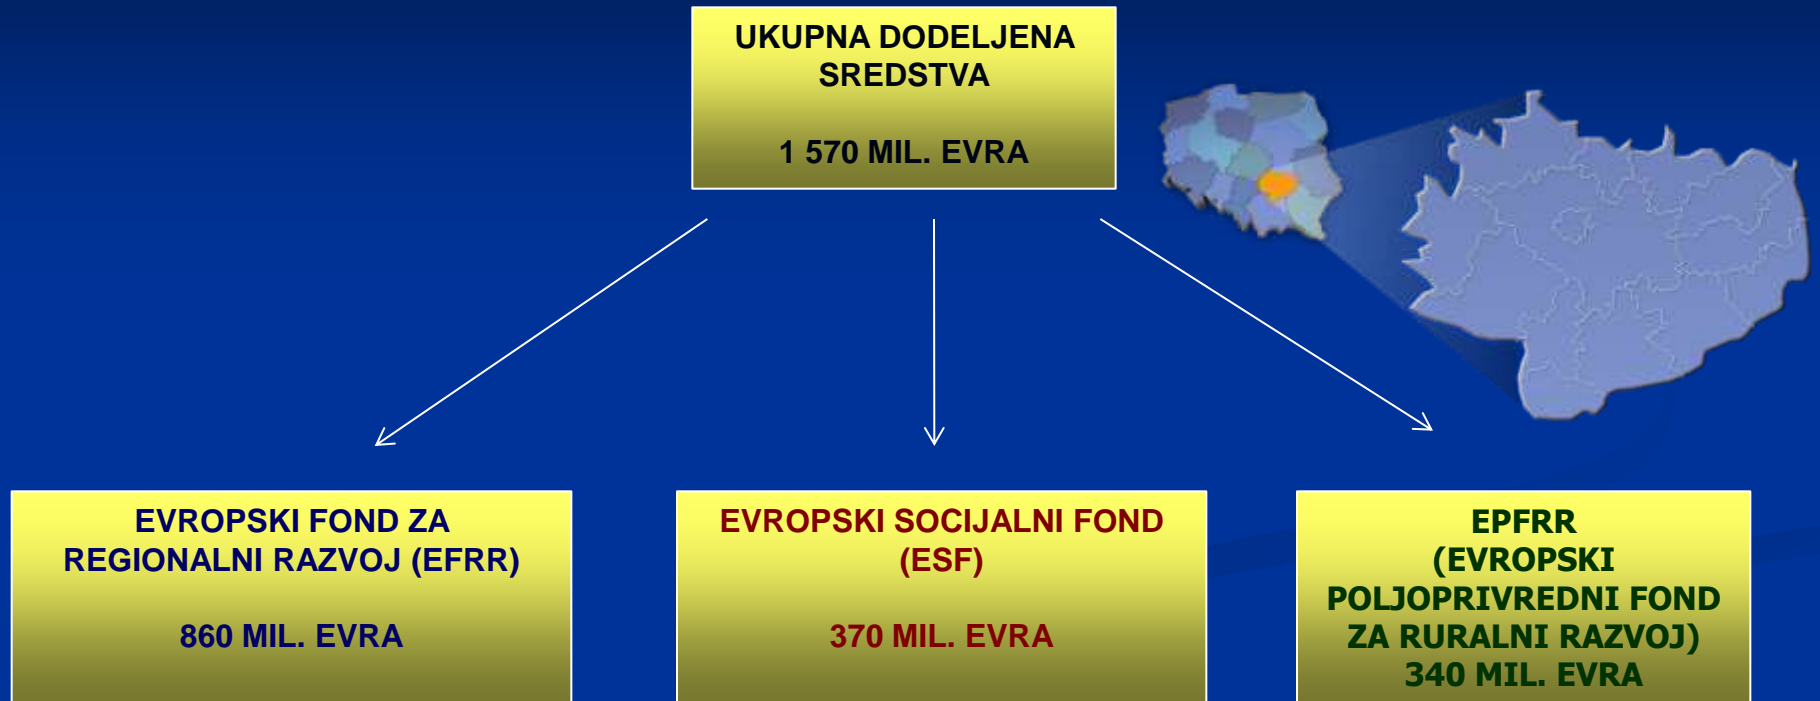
UKUPNA DODELJENA SREDSTVA

1 570 MIL. EVRA

EVROPSKI FOND ZA REGIONALNI RAZVOJ (EFRR)

860 MIL. EVRA

EVROPSKI SOCIJALNI FOND (ESF)

370 MIL. EVRA

EPFRR (EVROPSKI POLJOPRIVREDNI FOND ZA RURALNI RAZVOJ)
340 MIL. EVRA